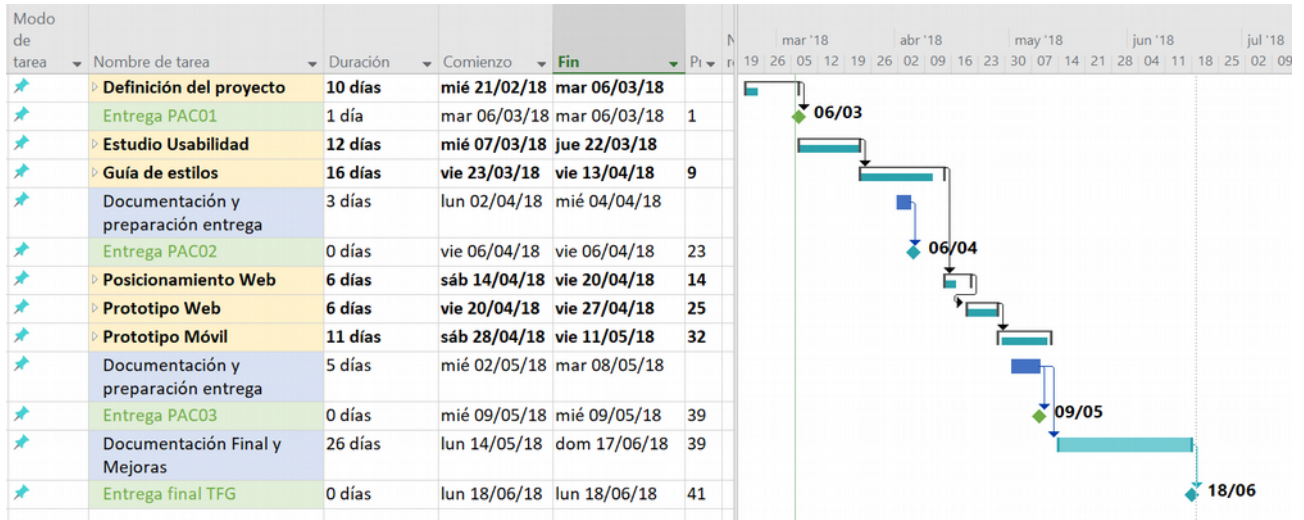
| Modo de tarea | Nombre de tarea | Duración | Comienzo | Fin | Pr |
|---|---|---|---|---|---|
| | Definición del proyecto | 10 días | mié 21/02/18 | mar 06/03/18 | |
| | Entrega PAC01 | 1 día | mar 06/03/18 | mar 06/03/18 | 1 |
| | Estudio Usabilidad | 12 días | mié 07/03/18 | jue 22/03/18 | |
| | Guía de estilos | 16 días | vie 23/03/18 | vie 13/04/18 | 9 |
| | Documentación y preparación entrega | 3 días | lun 02/04/18 | mié 04/04/18 | |
| | Entrega PAC02 | 0 días | vie 06/04/18 | vie 06/04/18 | 23 |
| | Posicionamiento Web | 6 días | sáb 14/04/18 | vie 20/04/18 | 14 |
| | Prototipo Web | 6 días | vie 20/04/18 | vie 27/04/18 | 25 |
| | Prototipo Móvil | 11 días | sáb 28/04/18 | vie 11/05/18 | 32 |
| | Documentación y preparación entrega | 5 días | mié 02/05/18 | mar 08/05/18 | |
| | Entrega PAC03 | 0 días | mié 09/05/18 | mié 09/05/18 | 39 |
| | Documentación Final y Mejoras | 26 días | lun 14/05/18 | dom 17/06/18 | 39 |
| | Entrega final TFG | 0 días | lun 18/06/18 | lun 18/06/18 | 41 |

M r
mar '18 abr '18 may '18 jun '18 jul '18
19 26 05 12 19 26 02 09 16 23 30 07 14 21 28 04 11 18 25 02 09

06/03
06/04
09/05
18/06